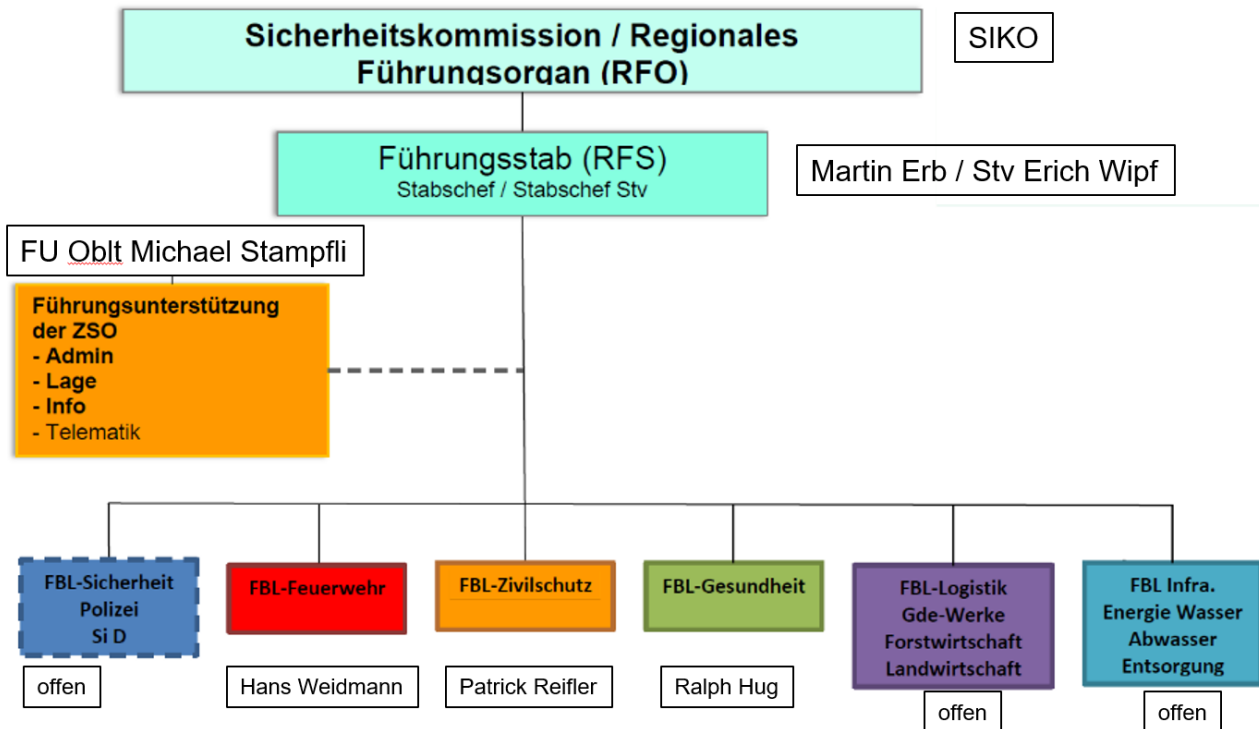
Sicherheitskommission / Regionales Führungsorgan (RFO)

SIKO

Führungsstab (RFS)
Stabschef / Stabschef Stv

Martin Erb / Stv Erich Wipf

FU Oblt Michael Stampfli

Führungsunterstützung der ZSO
- Admin
- Lage
- Info
- Telematik

FBL-Sicherheit
Polizei
Si D

offen

FBL-Feuerwehr

Hans Weidmann

FBL-Zivilschutz

Patrick Reifler

FBL-Gesundheit

Ralph Hug

FBL-Logistik
Gde-Werke
Forstwirtschaft
Landwirtschaft

offen

FBL Infra.
Energie Wasser
Abwasser
Entsorgung

offen